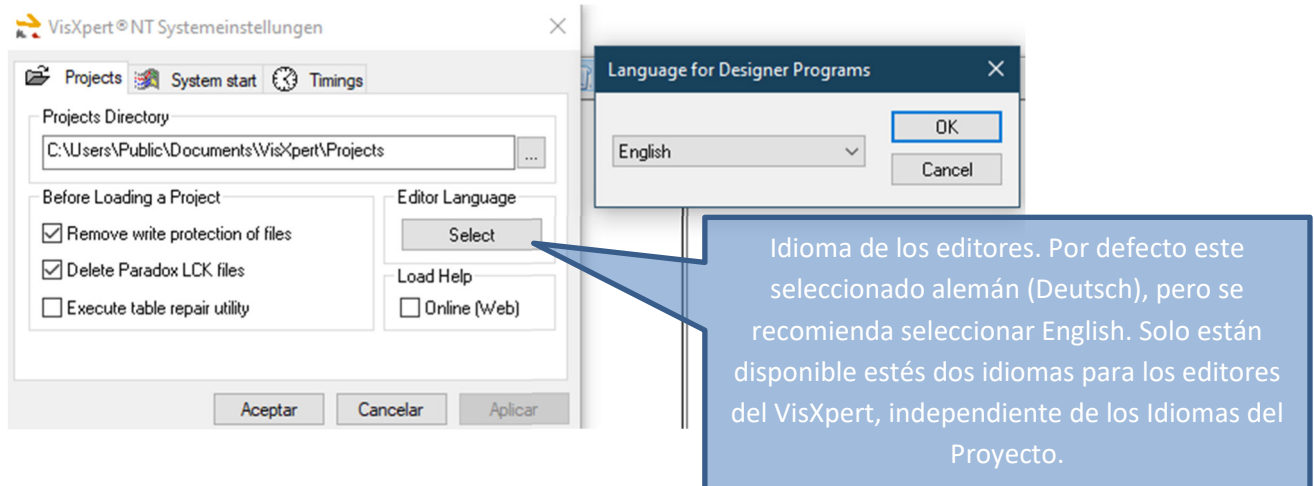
VisXpert® NT Systemeinstellungen

Projects | System start | Timings

Projects Directory

C:\Users\Public\Documents\VisXpert\Projects

...

Before Loading a Project

☑ Remove write protection of files

☑ Delete Paradox LCK files

☐ Execute table repair utility

Editor Language

Select

Load Help

☐ Online (Web)

Aceptar | Cancelar | Aplicar

Language for Designer Programs

English

OK

Cancel

Idioma de los editores. Por defecto este seleccionado alemán (Deutsch), pero se recomienda seleccionar English. Solo están disponible estés dos idiomas para los editores del VisXpert, independiente de los Idiomas del Proyecto.